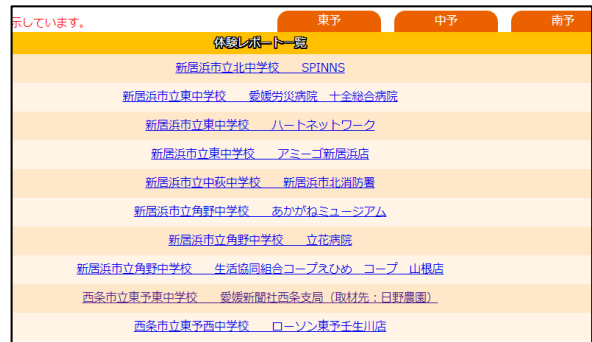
示しています。

東予 中予 南予

体験レポート一覧

新居浜市立北中学校　SPINNS

新居浜市立東中学校　愛媛労災病院　十全総合病院

新居浜市立東中学校　ハートネットワーク

新居浜市立東中学校　アミーゴ新居浜店

新居浜市立中萩中学校　新居浜市北消防署

新居浜市立角野中学校　あかがねミュージアム

新居浜市立角野中学校　立花病院

新居浜市立角野中学校　生活協同組合コープえひめ　コープ　山根店

西条市立東予東中学校　愛媛新聞社西条支局（取材先：日野農園）

西条市立東予西中学校　ローソン東予壬生川店